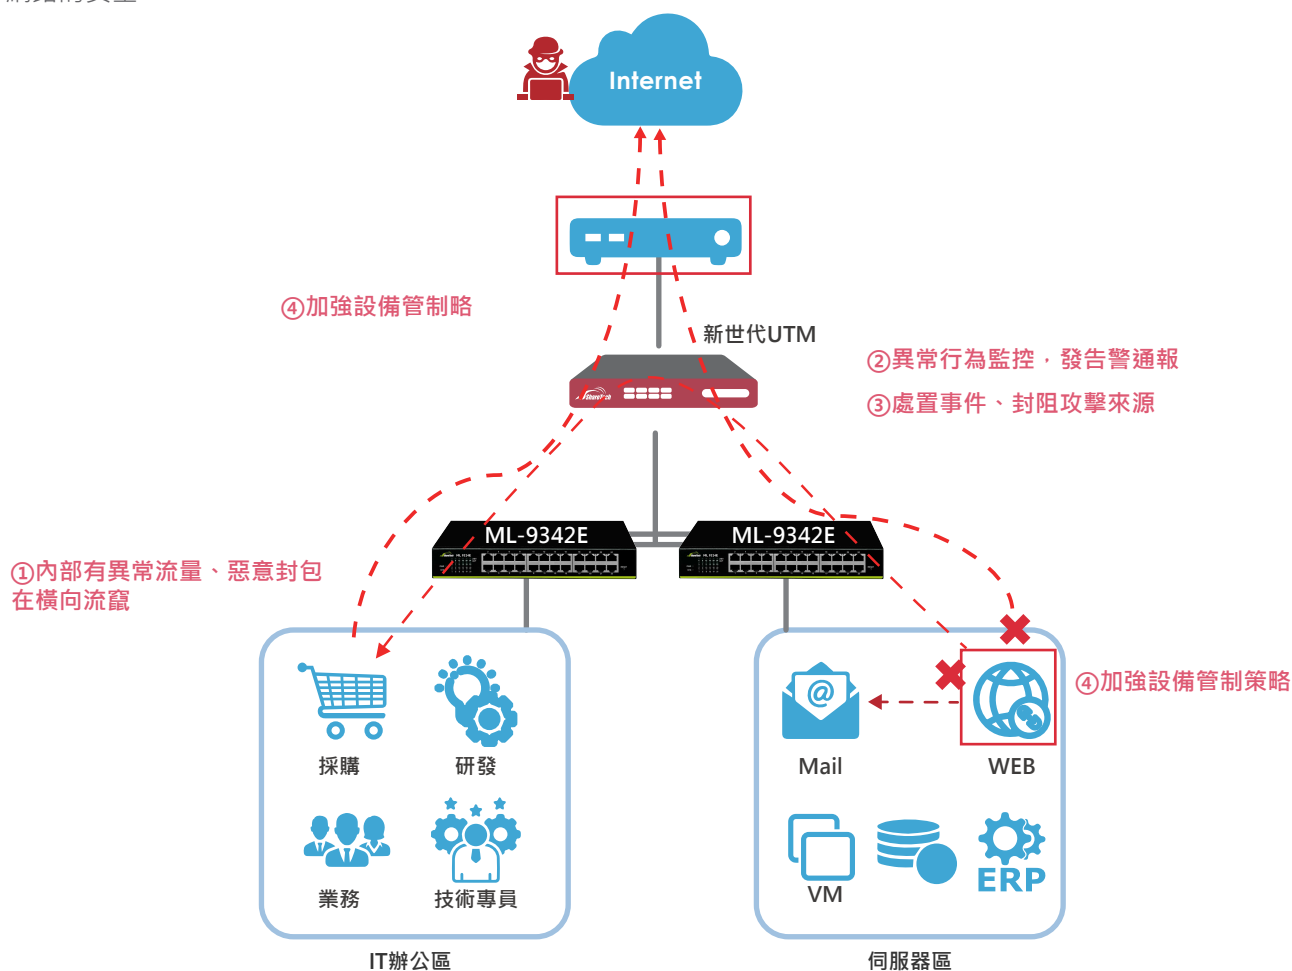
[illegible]

Internet

④加強設備管制略

新世代UTM

②異常行為監控，發告警通報

③處置事件、封阻攻擊來源

ML-9342E

ML-9342E

①內部有異常流量、惡意封包在橫向流竄

採購

研發

業務

技術專員

IT辦公區

Mail

WEB

④加強設備管制策略

VM

ERP

伺服器區